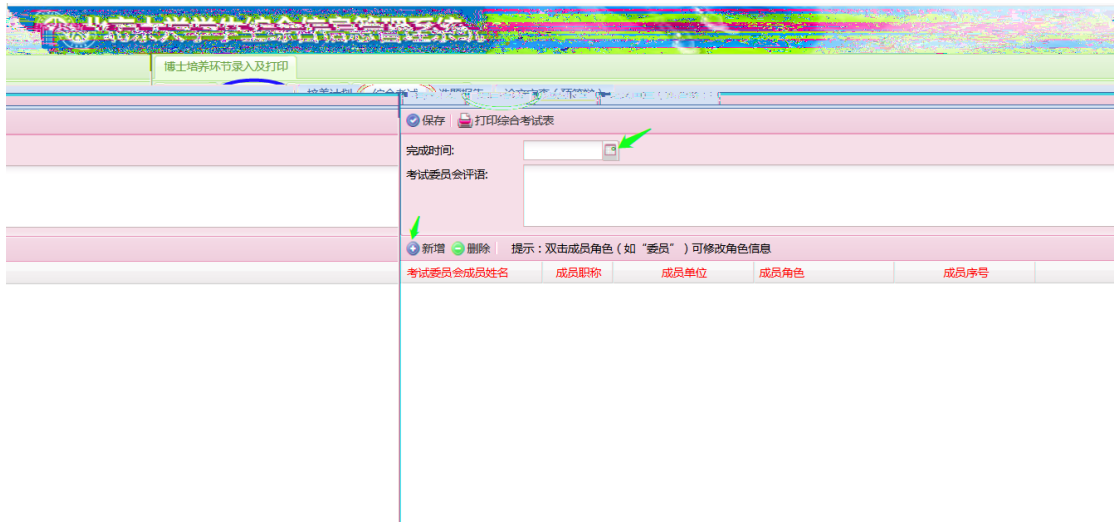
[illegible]

博士培养环节录入及打印

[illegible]

保存 打印综合考试表

完成时间:

考试委员会评语:

新增 删除 提示：双击成员角色（如“委员”）可修改角色信息

| 考试委员会成员姓名 | 成员职称 | 成员单位 | 成员角色 | 成员序号 |
|---|---|---|---|---|